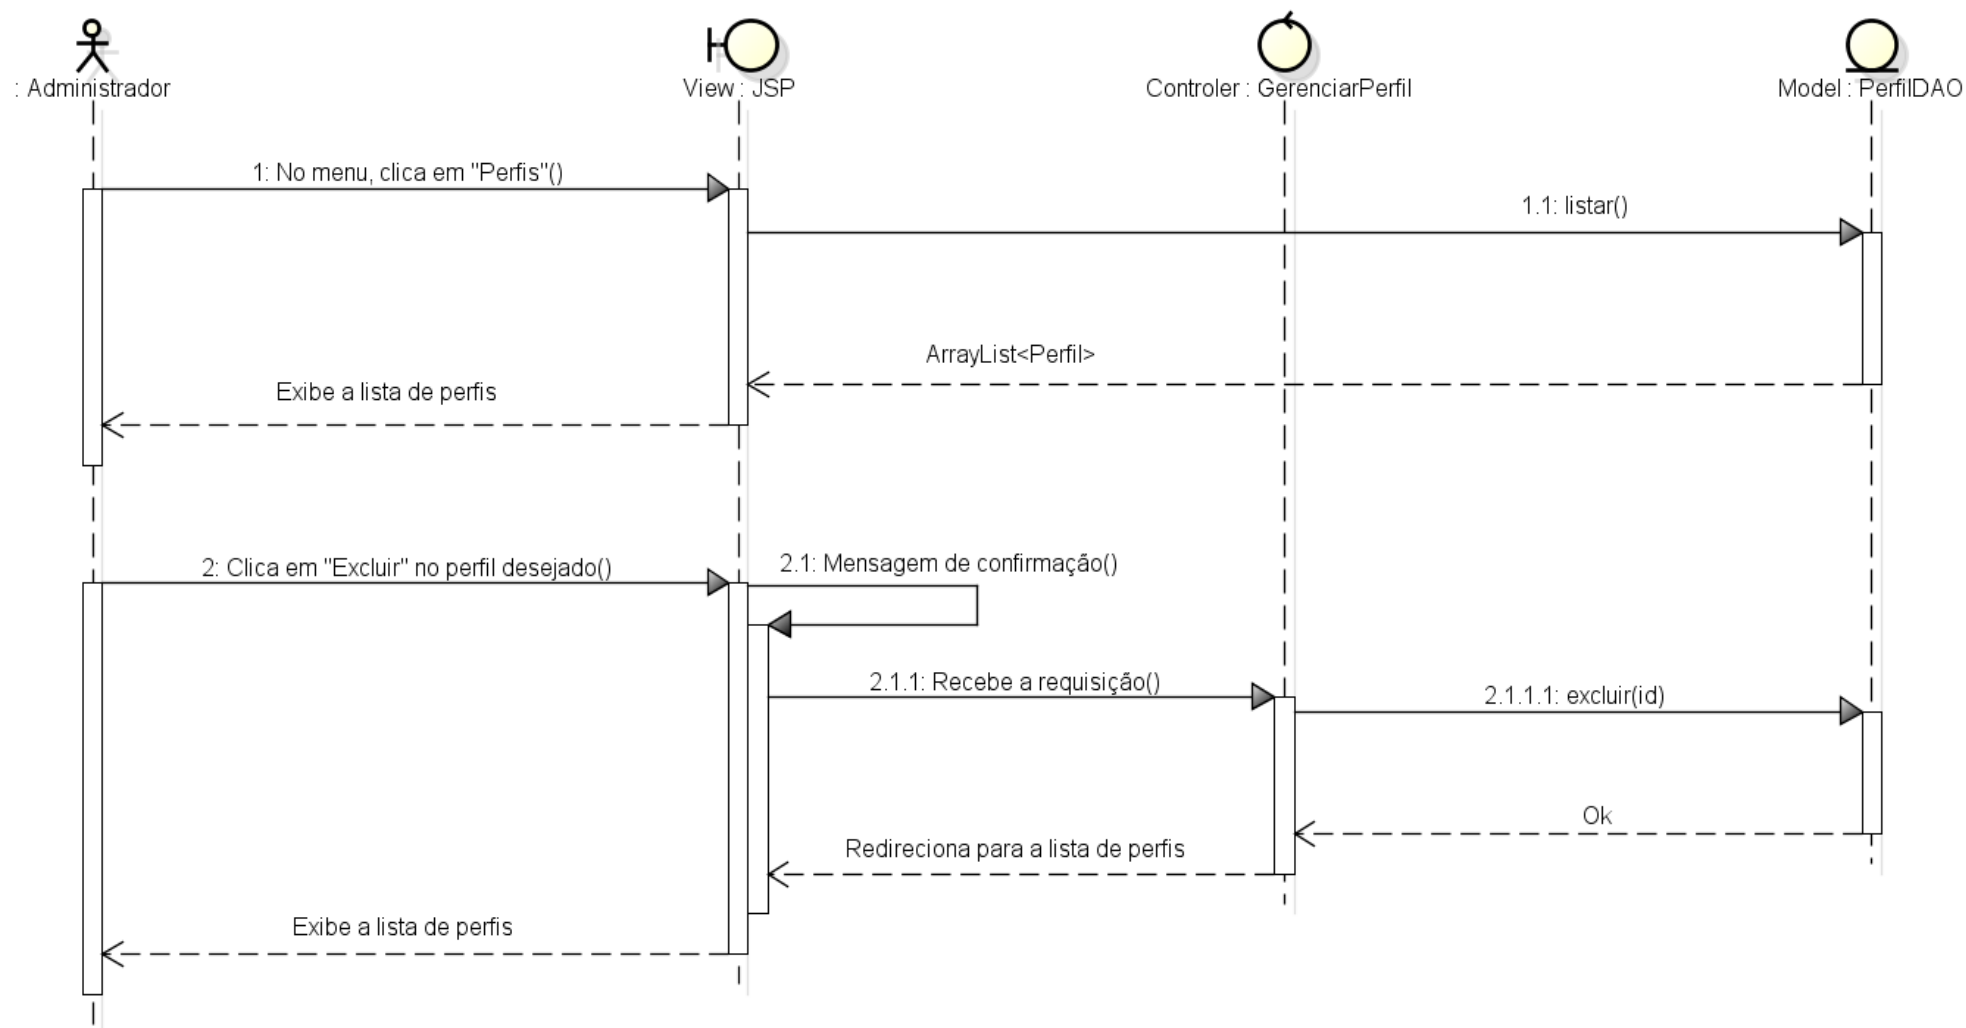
: Administrador

View : JSP

Controler : GerenciarPerfil

Model : PerfilDAO

1: No menu, clica em "Perfis"()

1.1: listar()

ArrayList<Perfil>

Exibe a lista de perfis

2: Clica em "Excluir" no perfil desejado()

2.1: Mensagem de confirmação()

2.1.1: Recebe a requisição()

2.1.1.1: excluir(id)

Ok

Redireciona para a lista de perfis

Exibe a lista de perfis